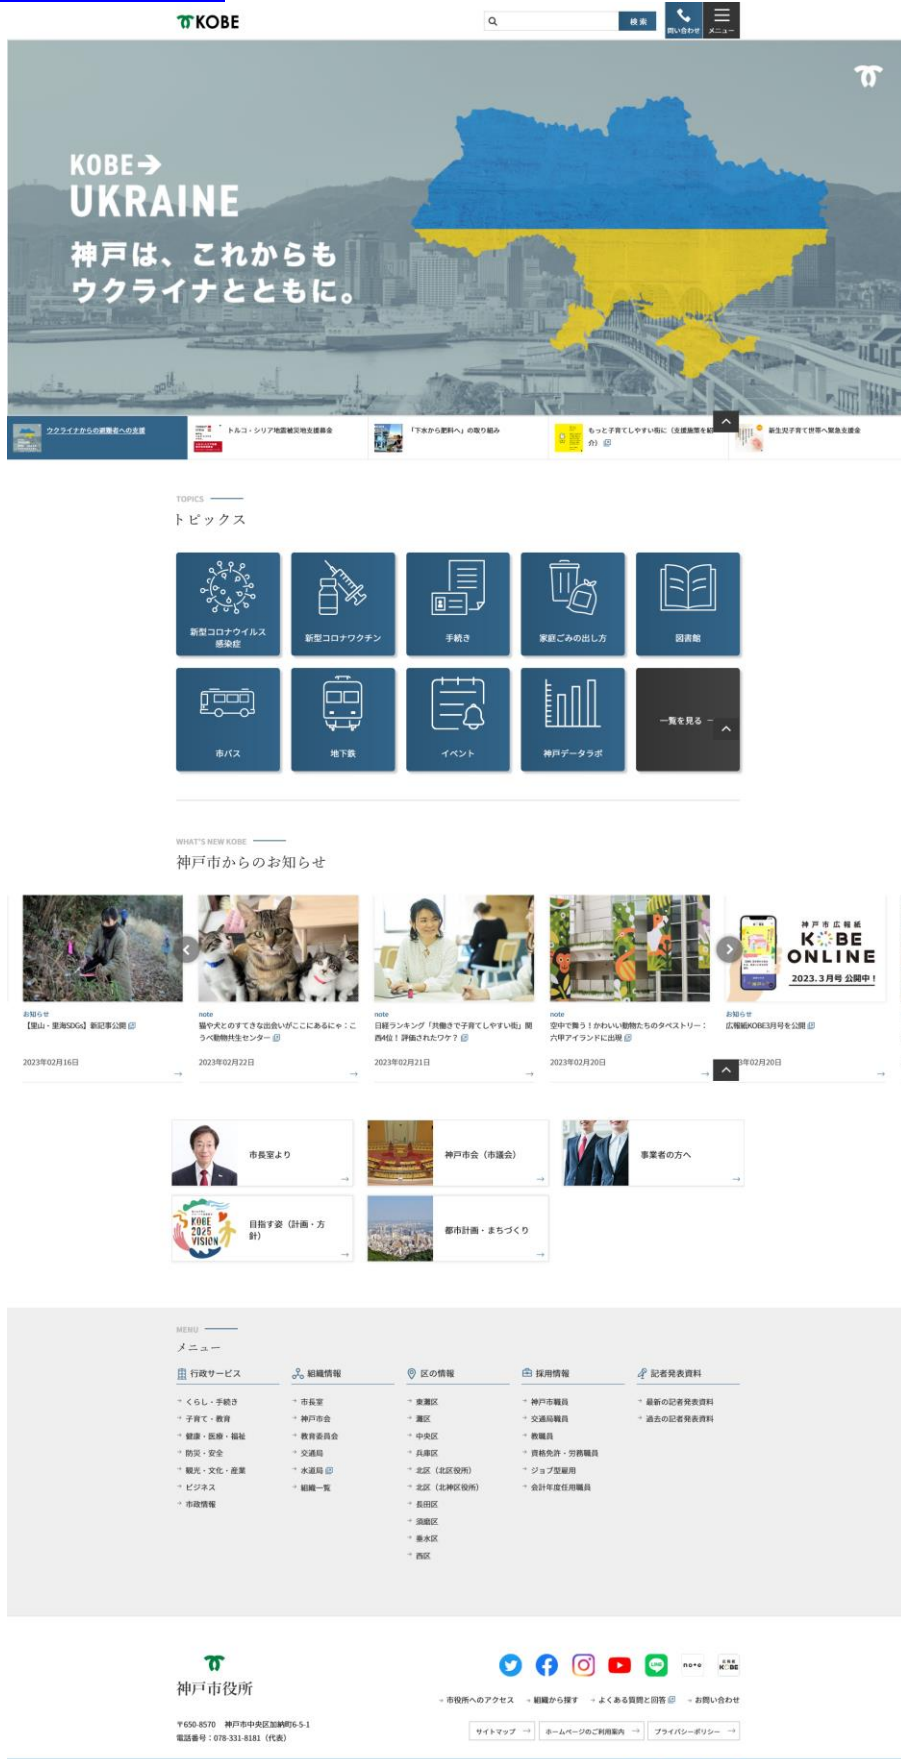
KOBE

検索

問い合わせ　メニュー

KOBE→
UKRAINE
神戸は、これからも
ウクライナとともに。

ウクライナからの避難者への支援

トルコ・シリア地震被災地支援募金

「下水から肥料へ」の取り組み

もっと子育てしやすい街に（支援施策を紹介）

新生児子育て世帯へ緊急支援金

TOPICS
トピックス

新型コロナウイルス感染症
新型コロナワクチン
手続き
家庭ごみの出し方
図書館
市バス
地下鉄
イベント
神戸データラボ
一覧を見る

WHAT'S NEW KOBE
神戸市からのお知らせ

お知らせ
【里山・里海SDGs】新記事公開
2023年02月16日

note
猫や犬とのすてきな出会いがここにあるにゃ：こうべ動物共生センター
2023年02月22日

note
日経ランキング「共働きで子育てしやすい街」関西4位！評価されたワケ？
2023年02月21日

note
空中で舞う！かわいい動物たちのタペストリー：六甲アイランドに出現
2023年02月20日

お知らせ
広報紙KOBE3月号を公開
2023年02月20日

神戸市広報紙
KOBE ONLINE
2023.3月号 公開中！

市長室より
神戸市会（市議会）
事業者の方へ
目指す姿（計画・方針）
都市計画・まちづくり

MENU
メニュー

行政サービス
くらし・手続き
子育て・教育
健康・医療・福祉
防災・安全
観光・文化・産業
ビジネス
市政情報

組織情報
市長室
神戸市会
教育委員会
交通局
水道局
組織一覧

区の情報
東灘区
灘区
中央区
兵庫区
北区（北区役所）
北区（北神区役所）
長田区
須磨区
垂水区
西区

採用情報
神戸市職員
交通局職員
教職員
資格免許・労務職員
ジョブ型雇用
会計年度任用職員

記者発表資料
最新の記者発表資料
過去の記者発表資料

神戸市役所
〒650-8570　神戸市中央区加納町6-5-1
電話番号：078-331-8181（代表）

市役所へのアクセス　組織から探す　よくある質問と回答　お問い合わせ

サイトマップ　ホームページのご利用案内　プライバシーポリシー